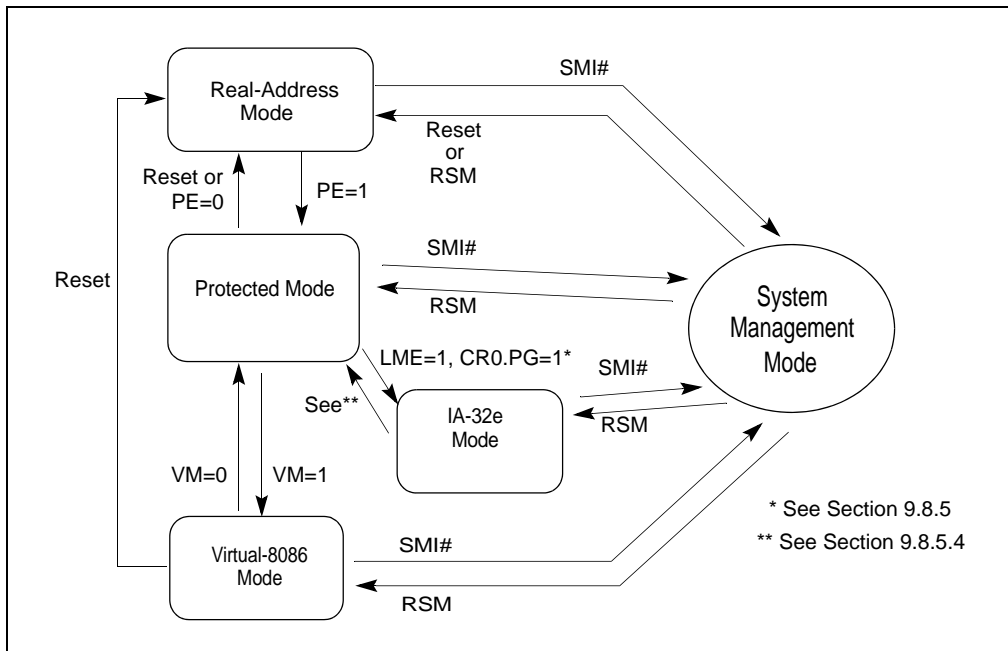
Real-Address Mode

SMI#

Reset or RSM

Reset or PE=0

PE=1

Reset

Protected Mode

SMI#

RSM

System Management Mode

LME=1, CR0.PG=1*

SMI#

See**

IA-32e Mode

RSM

VM=0

VM=1

Virtual-8086 Mode

SMI#

RSM

* See Section 9.8.5

** See Section 9.8.5.4